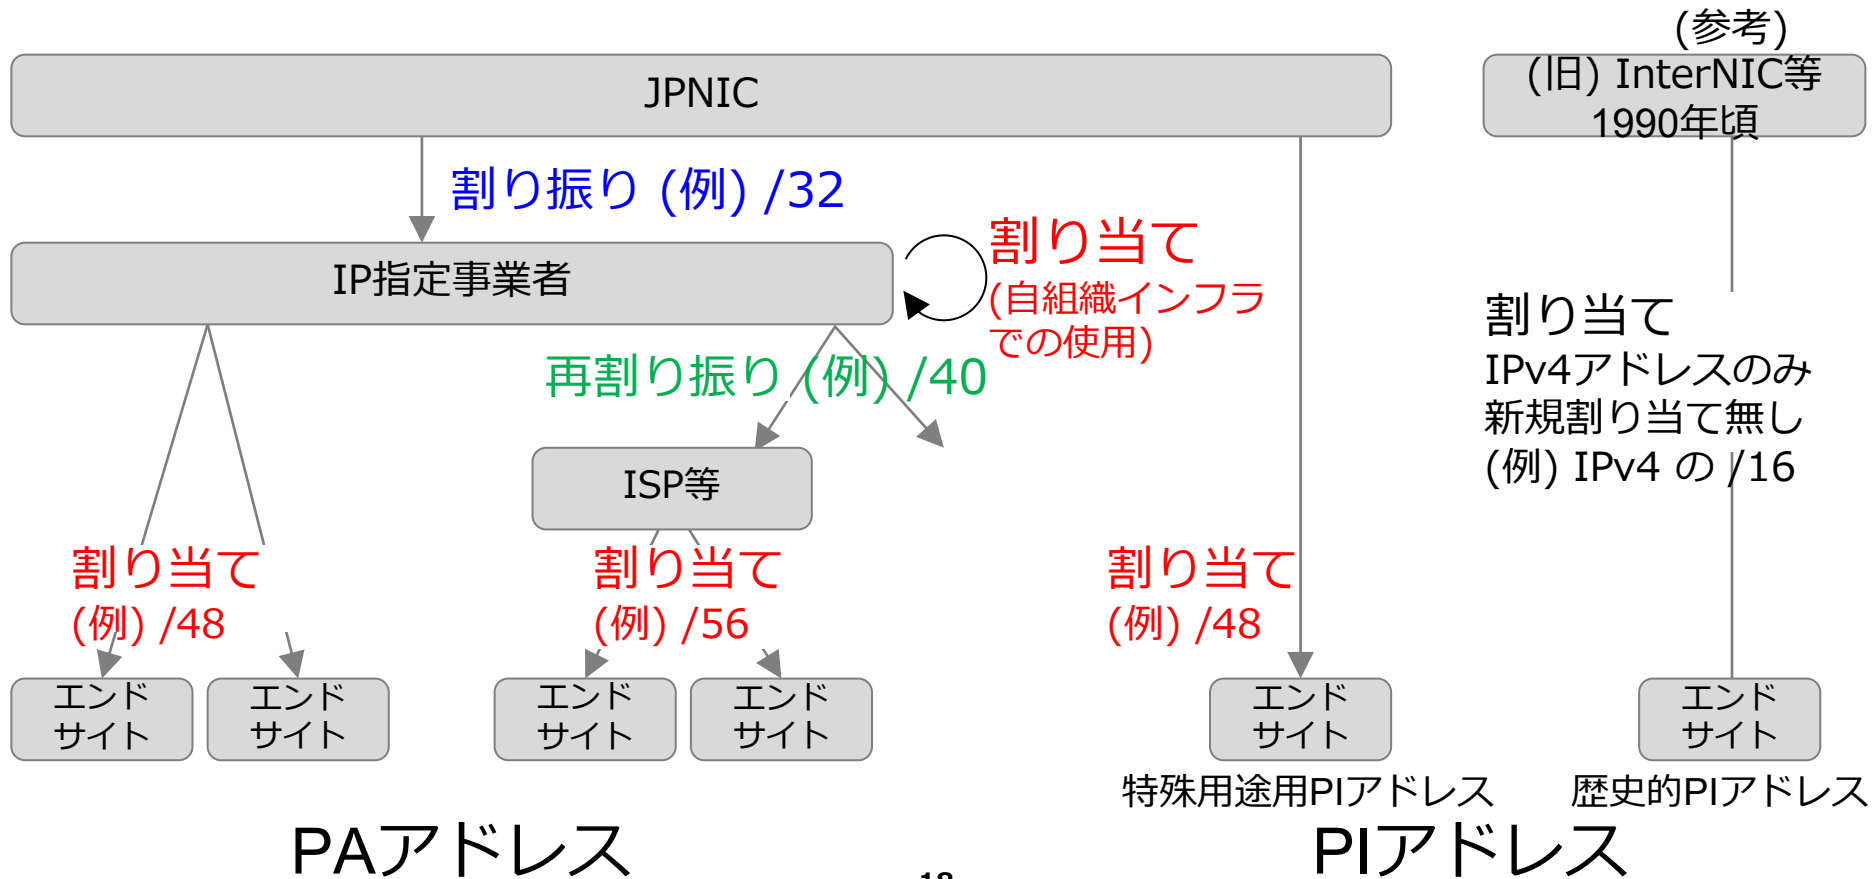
(参考)

JPNIC

(旧) InterNIC等
1990年頃

割り振り (例) /32

IP指定事業者

割り当て
(自組織インフラでの使用)

割り当て
IPv4アドレスのみ
新規割り当て無し
(例) IPv4 の /16

再割り振り (例) /40

ISP等

割り当て
(例) /48

割り当て
(例) /56

割り当て
(例) /48

エンドサイト

エンドサイト

エンドサイト

エンドサイト

エンドサイト

エンドサイト

特殊用途用PIアドレス

歴史的PIアドレス

PAアドレス

PIアドレス

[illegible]